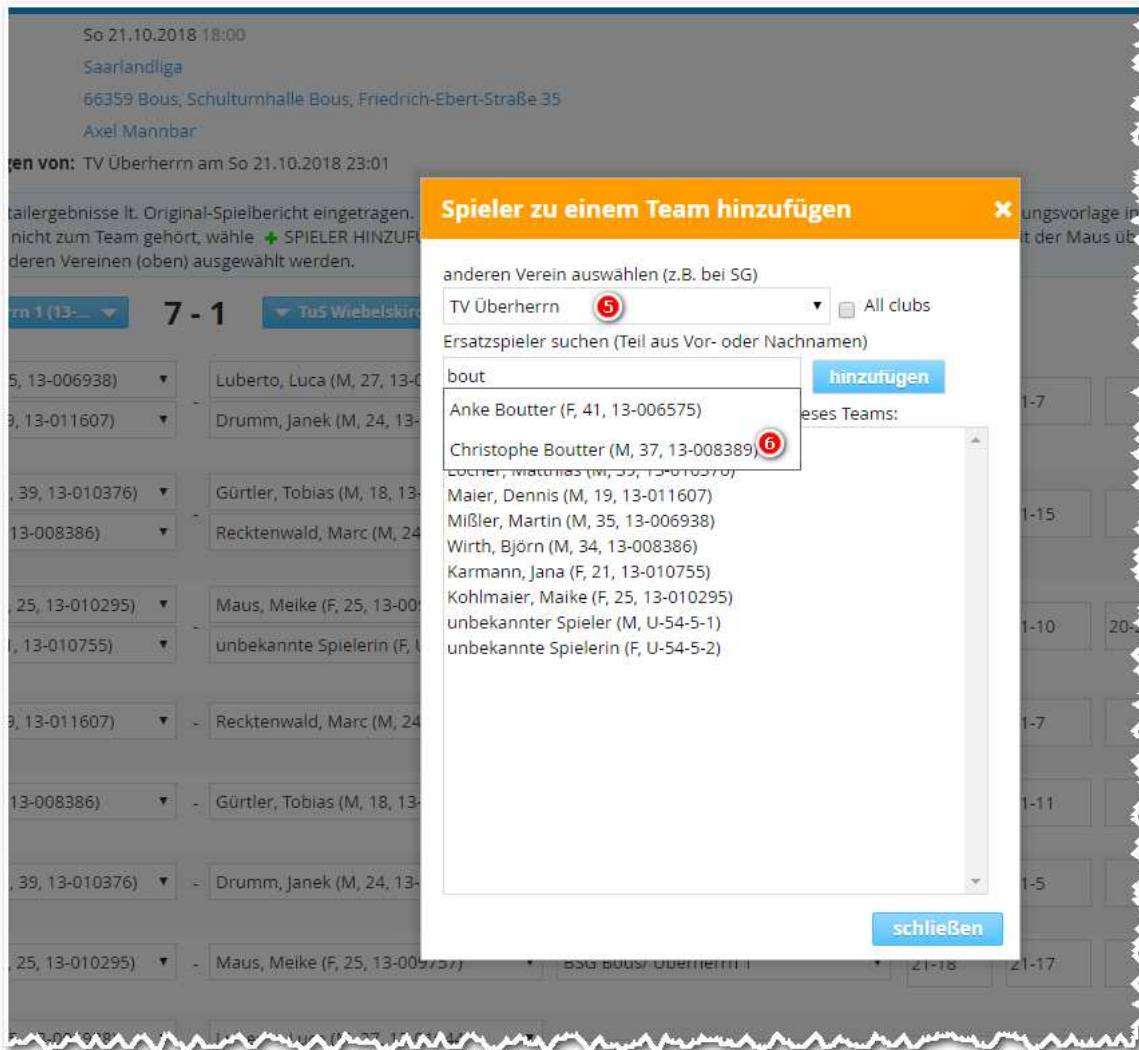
So 21.10.2018 18:00

Saarlandliga

66359 Bous, Schulturnhalle Bous, Friedrich-Ebert-Straße 35

Axel Mannbar

gen von: TV Überherrn am So 21.10.2018 23:01

tailergebnisse lt. Original-Spielbericht eingetragen. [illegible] nicht zum Team gehört, wähle + SPIELER HINZUF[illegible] deren Vereinen (oben) ausgewählt werden.

rn 1 (13-... 7 - 1 TuS Wiebelskir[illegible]

Spieler zu einem Team hinzufügen ×

anderen Verein auswählen (z.B. bei SG)

TV Überherrn 5 All clubs

Ersatzspieler suchen (Teil aus Vor- oder Nachnamen)

bout hinzufügen

Anke Boutter (F, 41, 13-006575)

Christophe Boutter (M, 37, 13-008389) 6

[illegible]eses Teams:

Locher, Matthias (M, 39, 13-010376)
Maier, Dennis (M, 19, 13-011607)
Mißler, Martin (M, 35, 13-006938)
Wirth, Björn (M, 34, 13-008386)
Karmann, Jana (F, 21, 13-010755)
Kohlmaier, Maike (F, 25, 13-010295)
unbekannter Spieler (M, U-54-5-1)
unbekannte Spielerin (F, U-54-5-2)

schließen

ungsvorlage i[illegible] it der Maus üb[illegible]

5, 13-006938) Luberto, Luca (M, 27, 13-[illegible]
9, 13-011607) Drumm, Janek (M, 24, 13-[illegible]
, 39, 13-010376) Gürtler, Tobias (M, 18, 13-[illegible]
13-008386) Recktenwald, Marc (M, 24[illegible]
, 25, 13-010295) Maus, Meike (F, 25, 13-00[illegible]
, 13-010755) unbekannte Spielerin (F, U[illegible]
9, 13-011607) - Recktenwald, Marc (M, 24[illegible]
13-008386) - Gürtler, Tobias (M, 18, 13-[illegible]
, 39, 13-010376) - Drumm, Janek (M, 24, 13-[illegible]
, 25, 13-010295) - Maus, Meike (F, 25, 13-009757) BSG Bous/ Überherrn 1 21-18 21-17

1-7
1-15
1-10 20-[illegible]
1-7
1-11
1-5